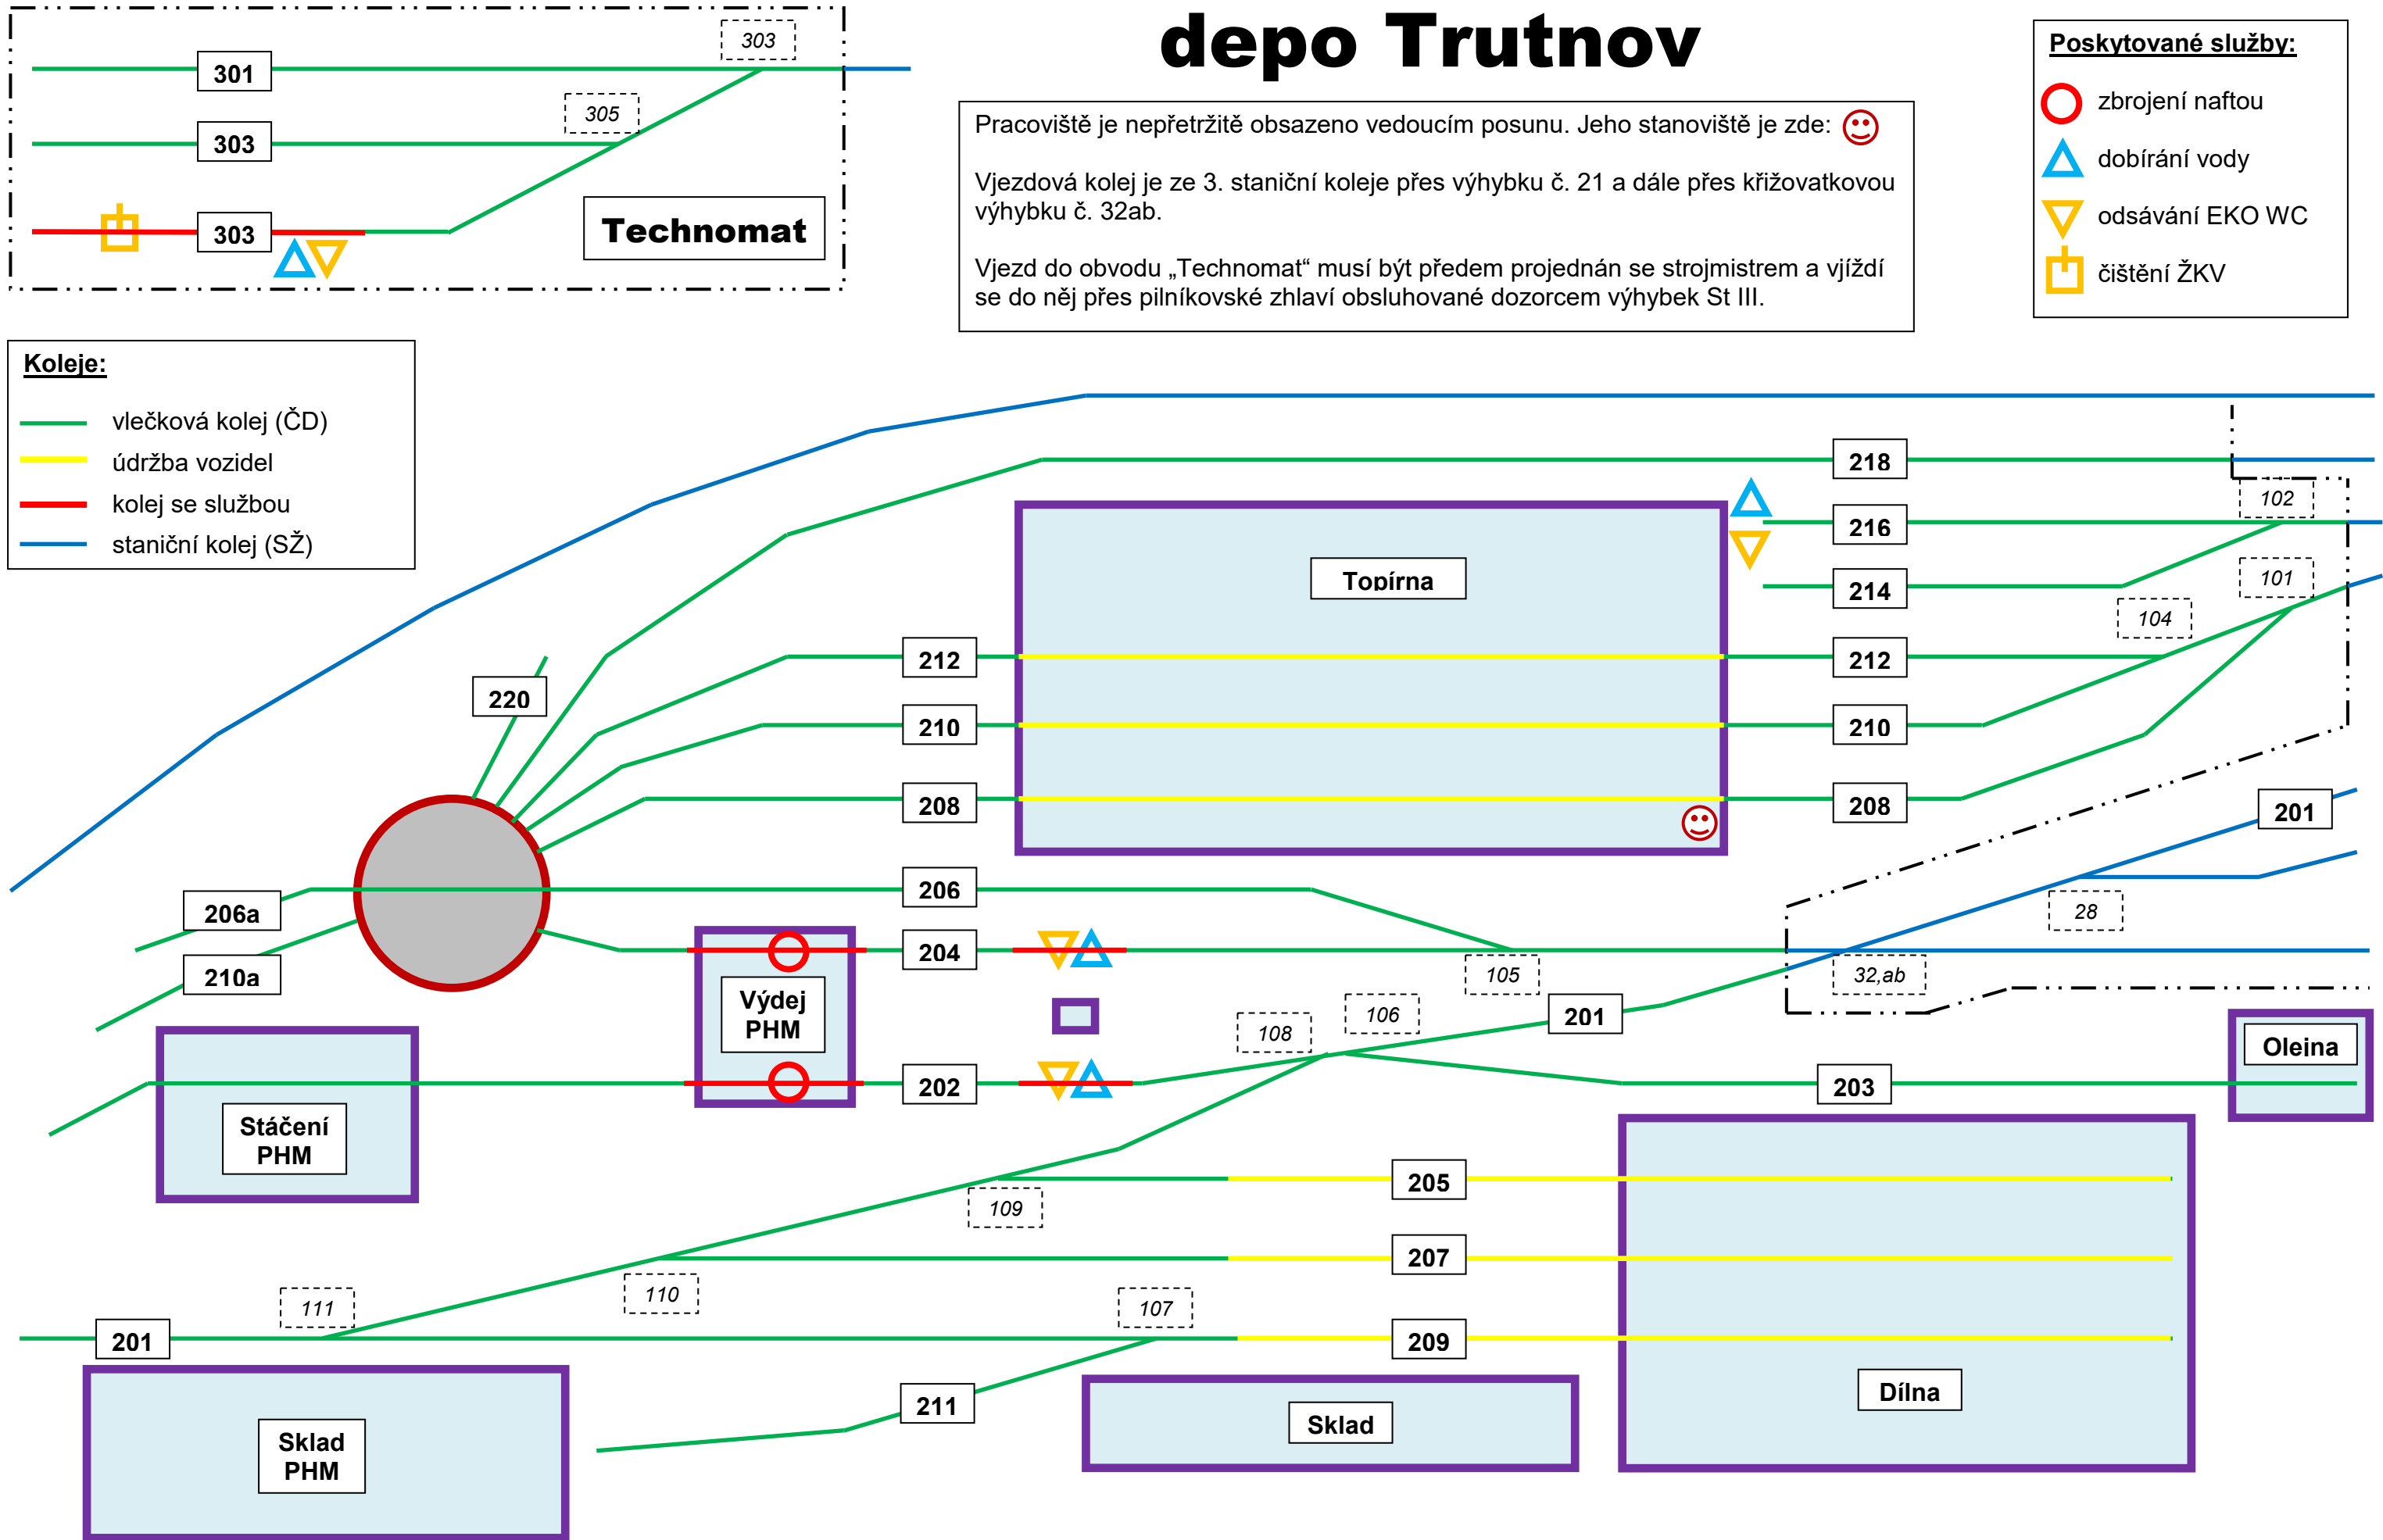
303
301
305
303
303
Technomat

depo Trutnov

Pracoviště je nepřetržitě obsazeno vedoucím posunu. Jeho stanoviště je zde:

Vjezdová kolej je ze 3. staniční koleje přes výhybku č. 21 a dále přes křižovatkovou výhybku č. 32ab.

Vjezd do obvodu „Technomat“ musí být předem projednán se strojmistrem a vjíždí se do něj přes pilníkovské zhlaví obsluhované dozorcem výhybek St III.

Poskytované služby:
zbrojení naftou
dobírání vody
odsávání EKO WC
čištění ŽKV

Koleje:
vlečková kolej (ČD)
údržba vozidel
kolej se službou
staniční kolej (SŽ)

218
216
214
212
210
208
102
101
104
Topírna
220
212
210
208
206
206a
210a
204
202
Výdej PHM
Stáčení PHM
105
106
108
201
201
28
32,ab
203
Oleina
205
207
209
109
110
111
107
201
211
Sklad PHM
Sklad
Dílna